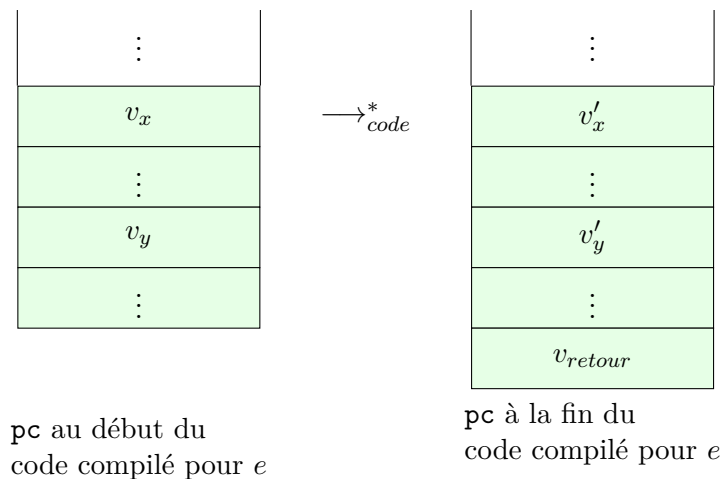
$\vdots$

$v_x$

$\vdots$

$v_y$

$\vdots$

$\longrightarrow^*_{code}$

$\vdots$

$v'_x$

$\vdots$

$v'_y$

$\vdots$

$v_{retour}$

pc au début du code compilé pour $e$

pc à la fin du code compilé pour $e$